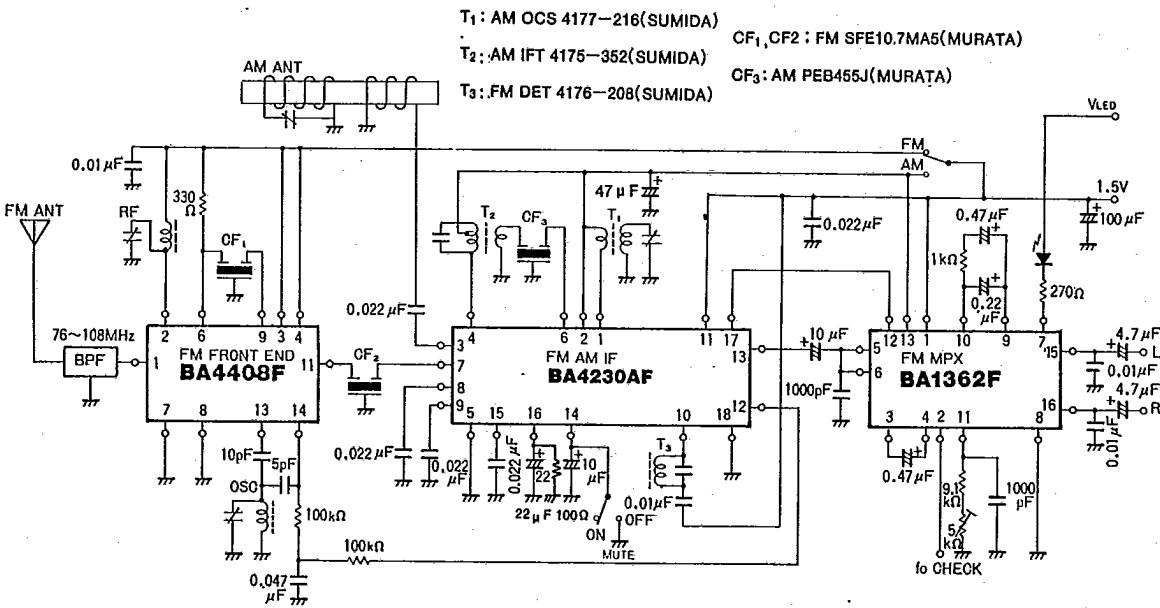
T$_1$ : AM OCS 4177−216(SUMIDA)
T$_2$ : AM IFT 4175−352(SUMIDA)
T$_3$ : FM DET 4176−208(SUMIDA)

CF$_1$, CF2 : FM SFE10.7MA5(MURATA)
CF$_3$: AM PEB455J(MURATA)

AM ANT
VLED
FM
AM
1.5V
100 μF
0.01 μF
330 Ω
FM ANT
RF
CF$_1$
T$_2$
CF$_3$
47 μF
T$_1$
0.022 μF
0.47 μF
1kΩ
0.22 μF
270Ω
0.022 μF
76∼108MHz
BPF
2 6 9 3 4
1
FM FRONT END
BA4408F
11
7 8 13 14
CF$_2$
3 4
7
8
9
6 2 1
11 17
13
FM AM IF
BA4230AF
5 15 16 14 10 18 12
10 μF
1000pF
5 12 13 1 10 9 7
6
15
FM MPX
BA1362F
3 4 2 11 8 16
4.7 μF
L
0.01 μF
4.7 μF
R
0.01 μF
10pF
5pF
OSC
100kΩ
0.022 μF
0.022 μF
0.022 μF
22
10 μF
22 μF 100Ω
T$_3$
0.01 μF
ON
OFF
MUTE
0.47 μF
9.1 kΩ
5 kΩ
1000 pF
fo CHECK
100kΩ
0.047 μF